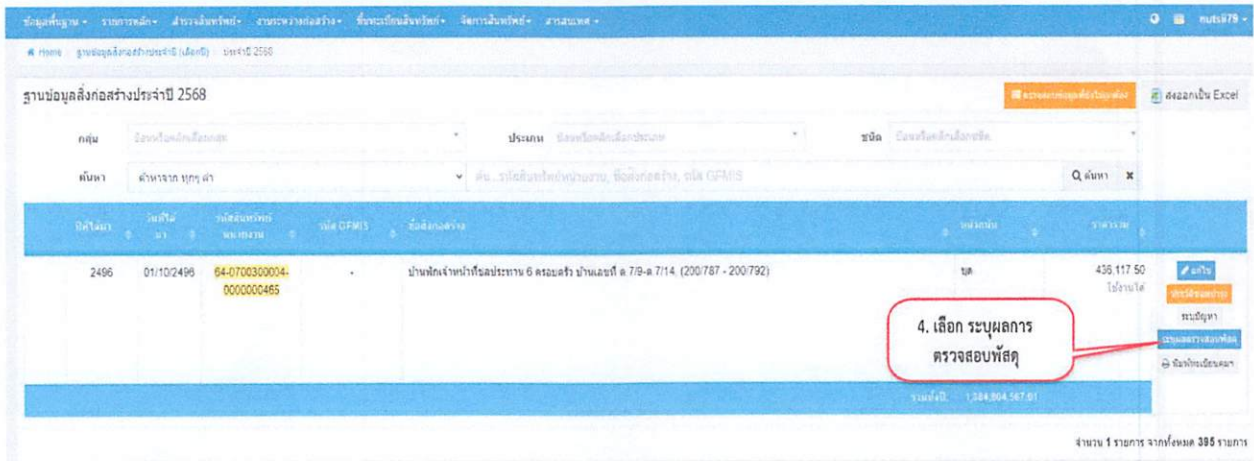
ข้อมูลพื้นฐาน • รายการหลัก • สำรวจสินทรัพย์ • งานระหว่างก่อสร้าง • ขึ้นทะเบียนสินทรัพย์ • จัดการสินทรัพย์ • รายงาน • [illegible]

Home / ฐานข้อมูลสิ่งก่อสร้างประจำปี (เลือกปี) / ประจำปี 2568

ฐานข้อมูลสิ่งก่อสร้างประจำปี 2568

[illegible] ส่งออกเป็น Excel

กลุ่ม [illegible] ประเภท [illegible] ชนิด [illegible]

ค้นหา ค้นหาจาก ทุกๆ ค่า ค้น... รหัสสินทรัพย์หน่วยงาน, ชื่อสิ่งก่อสร้าง, รหัส GFMIS Q ค้นหา ×

| ปีที่ได้มา | วันที่ได้มา | รหัสสินทรัพย์หน่วยงาน | รหัส GFMIS | ชื่อสิ่งก่อสร้าง | หน่วยนับ | ราคารวม | |
|---|---|---|---|---|---|---|---|
| 2496 | 01/10/2496 | 64-0700300004-0000000465 | - | บ้านพักเจ้าหน้าที่ชลประทาน 6 ครอบครัว บ้านเลขที่ ด 7/9-ด 7/14. (200/787 - 200/792) | ชุด | 436,117.50 ไม่ใช้งาน | แก้ไข ประวัติ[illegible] ระบุปัญหา ระบุผลตรวจสอบพัสดุ พิมพ์ทะเบียนคุม |
| | | | | | รวมทั้งสิ้น | 1,384,804,567.01 | |

4. เลือก ระบุผลการตรวจสอบพัสดุ

จำนวน 1 รายการ จากทั้งหมด 395 รายการ